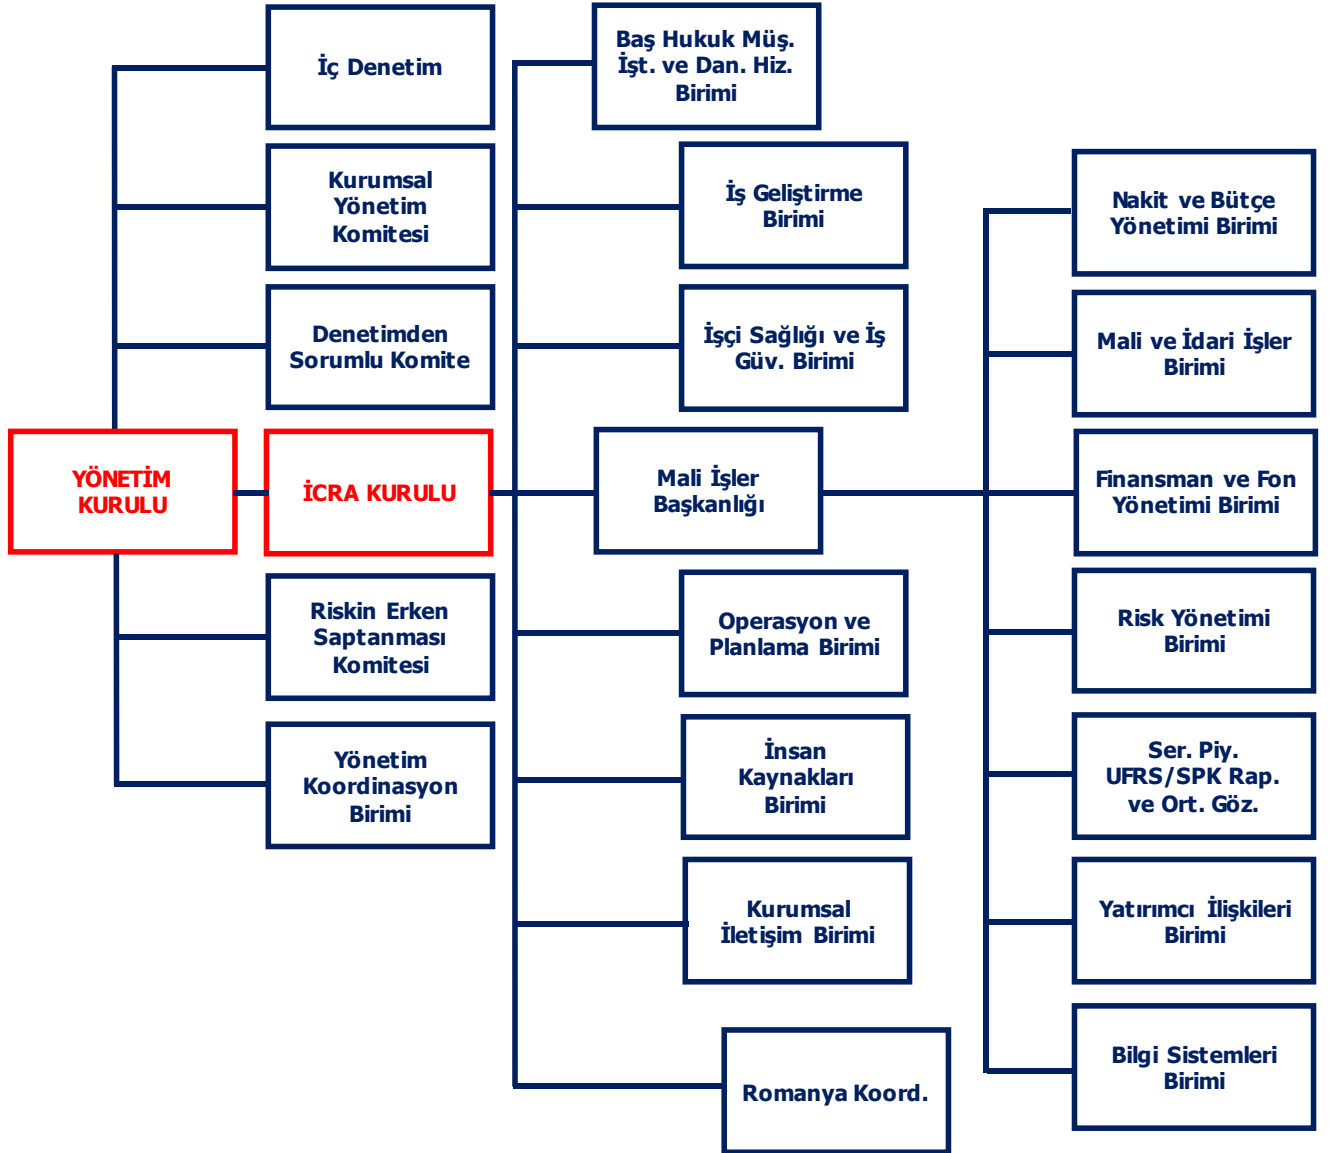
İç Denetim

Kurumsal Yönetim Komitesi

Denetimden Sorumlu Komite

YÖNETİM KURULU

İCRA KURULU

Riskin Erken Saptanması Komitesi

Yönetim Koordinasyon Birimi

Baş Hukuk Müş. İşt. ve Dan. Hiz. Birimi

İş Geliştirme Birimi

İşçi Sağlığı ve İş Güv. Birimi

Mali İşler Başkanlığı

Operasyon ve Planlama Birimi

İnsan Kaynakları Birimi

Kurumsal İletişim Birimi

Romanya Koord.

Nakit ve Bütçe Yönetimi Birimi

Mali ve İdari İşler Birimi

Finansman ve Fon Yönetimi Birimi

Risk Yönetimi Birimi

Ser. Piy. UFRS/SPK Rap. ve Ort. Göz.

Yatırımcı İlişkileri Birimi

Bilgi Sistemleri Birimi